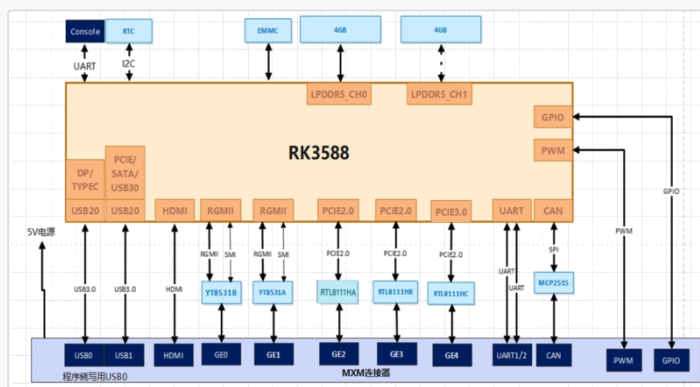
Console
RTC
EMMC
4GB
4GB
UART
I2C
LPDDR5_CH0
LPDDR5_CH1
GPIO
RK3588
PWM
DP/
TYPEC
PCIE/
SATA/
USB30
USB20
USB20
HDMI
RGMII
RGMII
PCIE2.0
PCIE2.0
PCIE3.0
UART
CAN
GPIO
5V电源
SPI
PWM
RGMII
SMI
RGMII
SMI
PCIE2.0
PCIE2.0
PCIE2.0
USB3.0
USB3.0
HDMI
UART
UART
YT8531B
YT8531A
RTL8111HA
RTL8111HB
RTL8111HC
MCP2515
USB0
USB1
HDMI
GE0
GE1
GE2
GE3
GE4
UART1/2
CAN
PWM
GPIO
程序烧写用USB0
MXM连接器